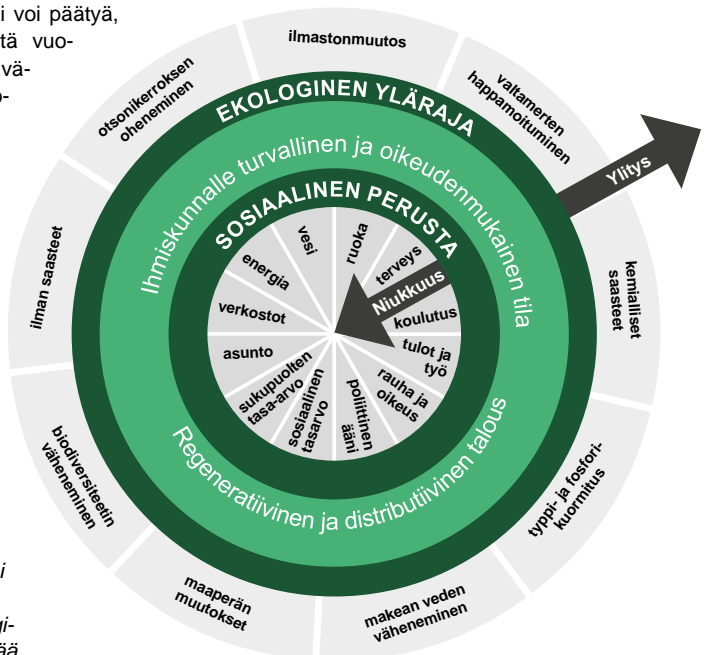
i voi päätyä, tä vuo- vä- o-

ilmastonmuutos

valtamerten happamoituminen

kemialliset saasteet

typpi- ja fosforikuormitus

makean veden väheneminen

maaperän muutokset

biodiversiteetin väheneminen

ilman saasteet

otsonikerroksen oheneminen

EKOLOGINEN YLÄRAJA

Ylitys

Ihmiskunnalle turvallinen ja oikeudenmukainen tila

SOSIAALINEN PERUSTA

Niukkuus

vesi

ruoka

terveys

koulutus

tulot ja työ

rauha ja oikeus

poliittinen ääni

sosiaalinen tasarvo

sukupuolten tasa-arvo

asunto

verkostot

energia

Regeneratiivinen ja distributiivinen talous

i

gi- ää